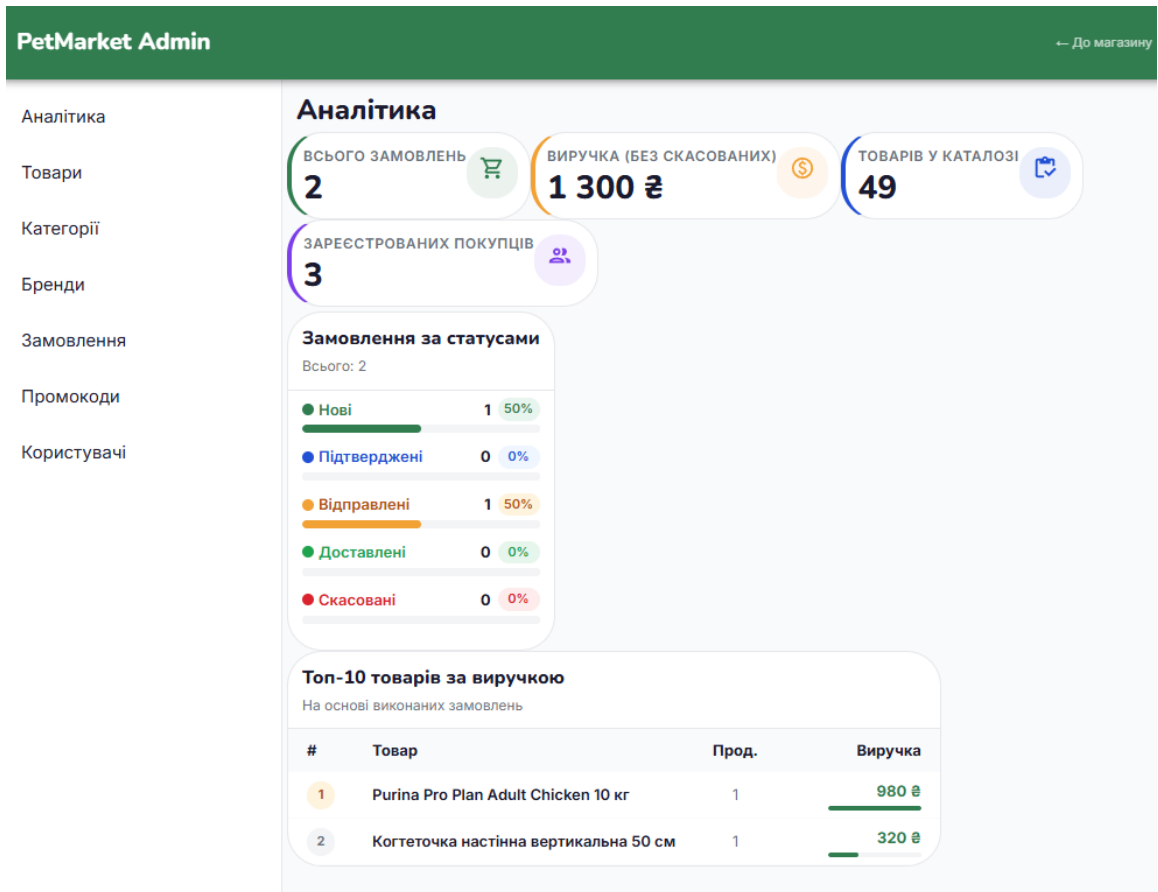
PetMarket Admin

← До магазину

Аналітика

Товари

Категорії

Бренди

Замовлення

Промокоди

Користувачі

Аналітика

ВСЬОГО ЗАМОВЛЕНЬ
2

ВИРУЧКА (БЕЗ СКАСОВАНИХ)
1 300 ₴

ТОВАРІВ У КАТАЛОЗІ
49

ЗАРЕЄСТРОВАНИХ ПОКУПЦІВ
3

Замовлення за статусами
Всього: 2

Нові 1 50%

Підтверджені 0 0%

Відправлені 1 50%

Доставлені 0 0%

Скасовані 0 0%

Топ-10 товарів за виручкою
На основі виконаних замовлень

| # | Товар | Прод. | Виручка |
|---|---|---|---|
| 1 | Purina Pro Plan Adult Chicken 10 кг | 1 | 980 ₴ |
| 2 | Когтеточка настінна вертикальна 50 см | 1 | 320 ₴ |